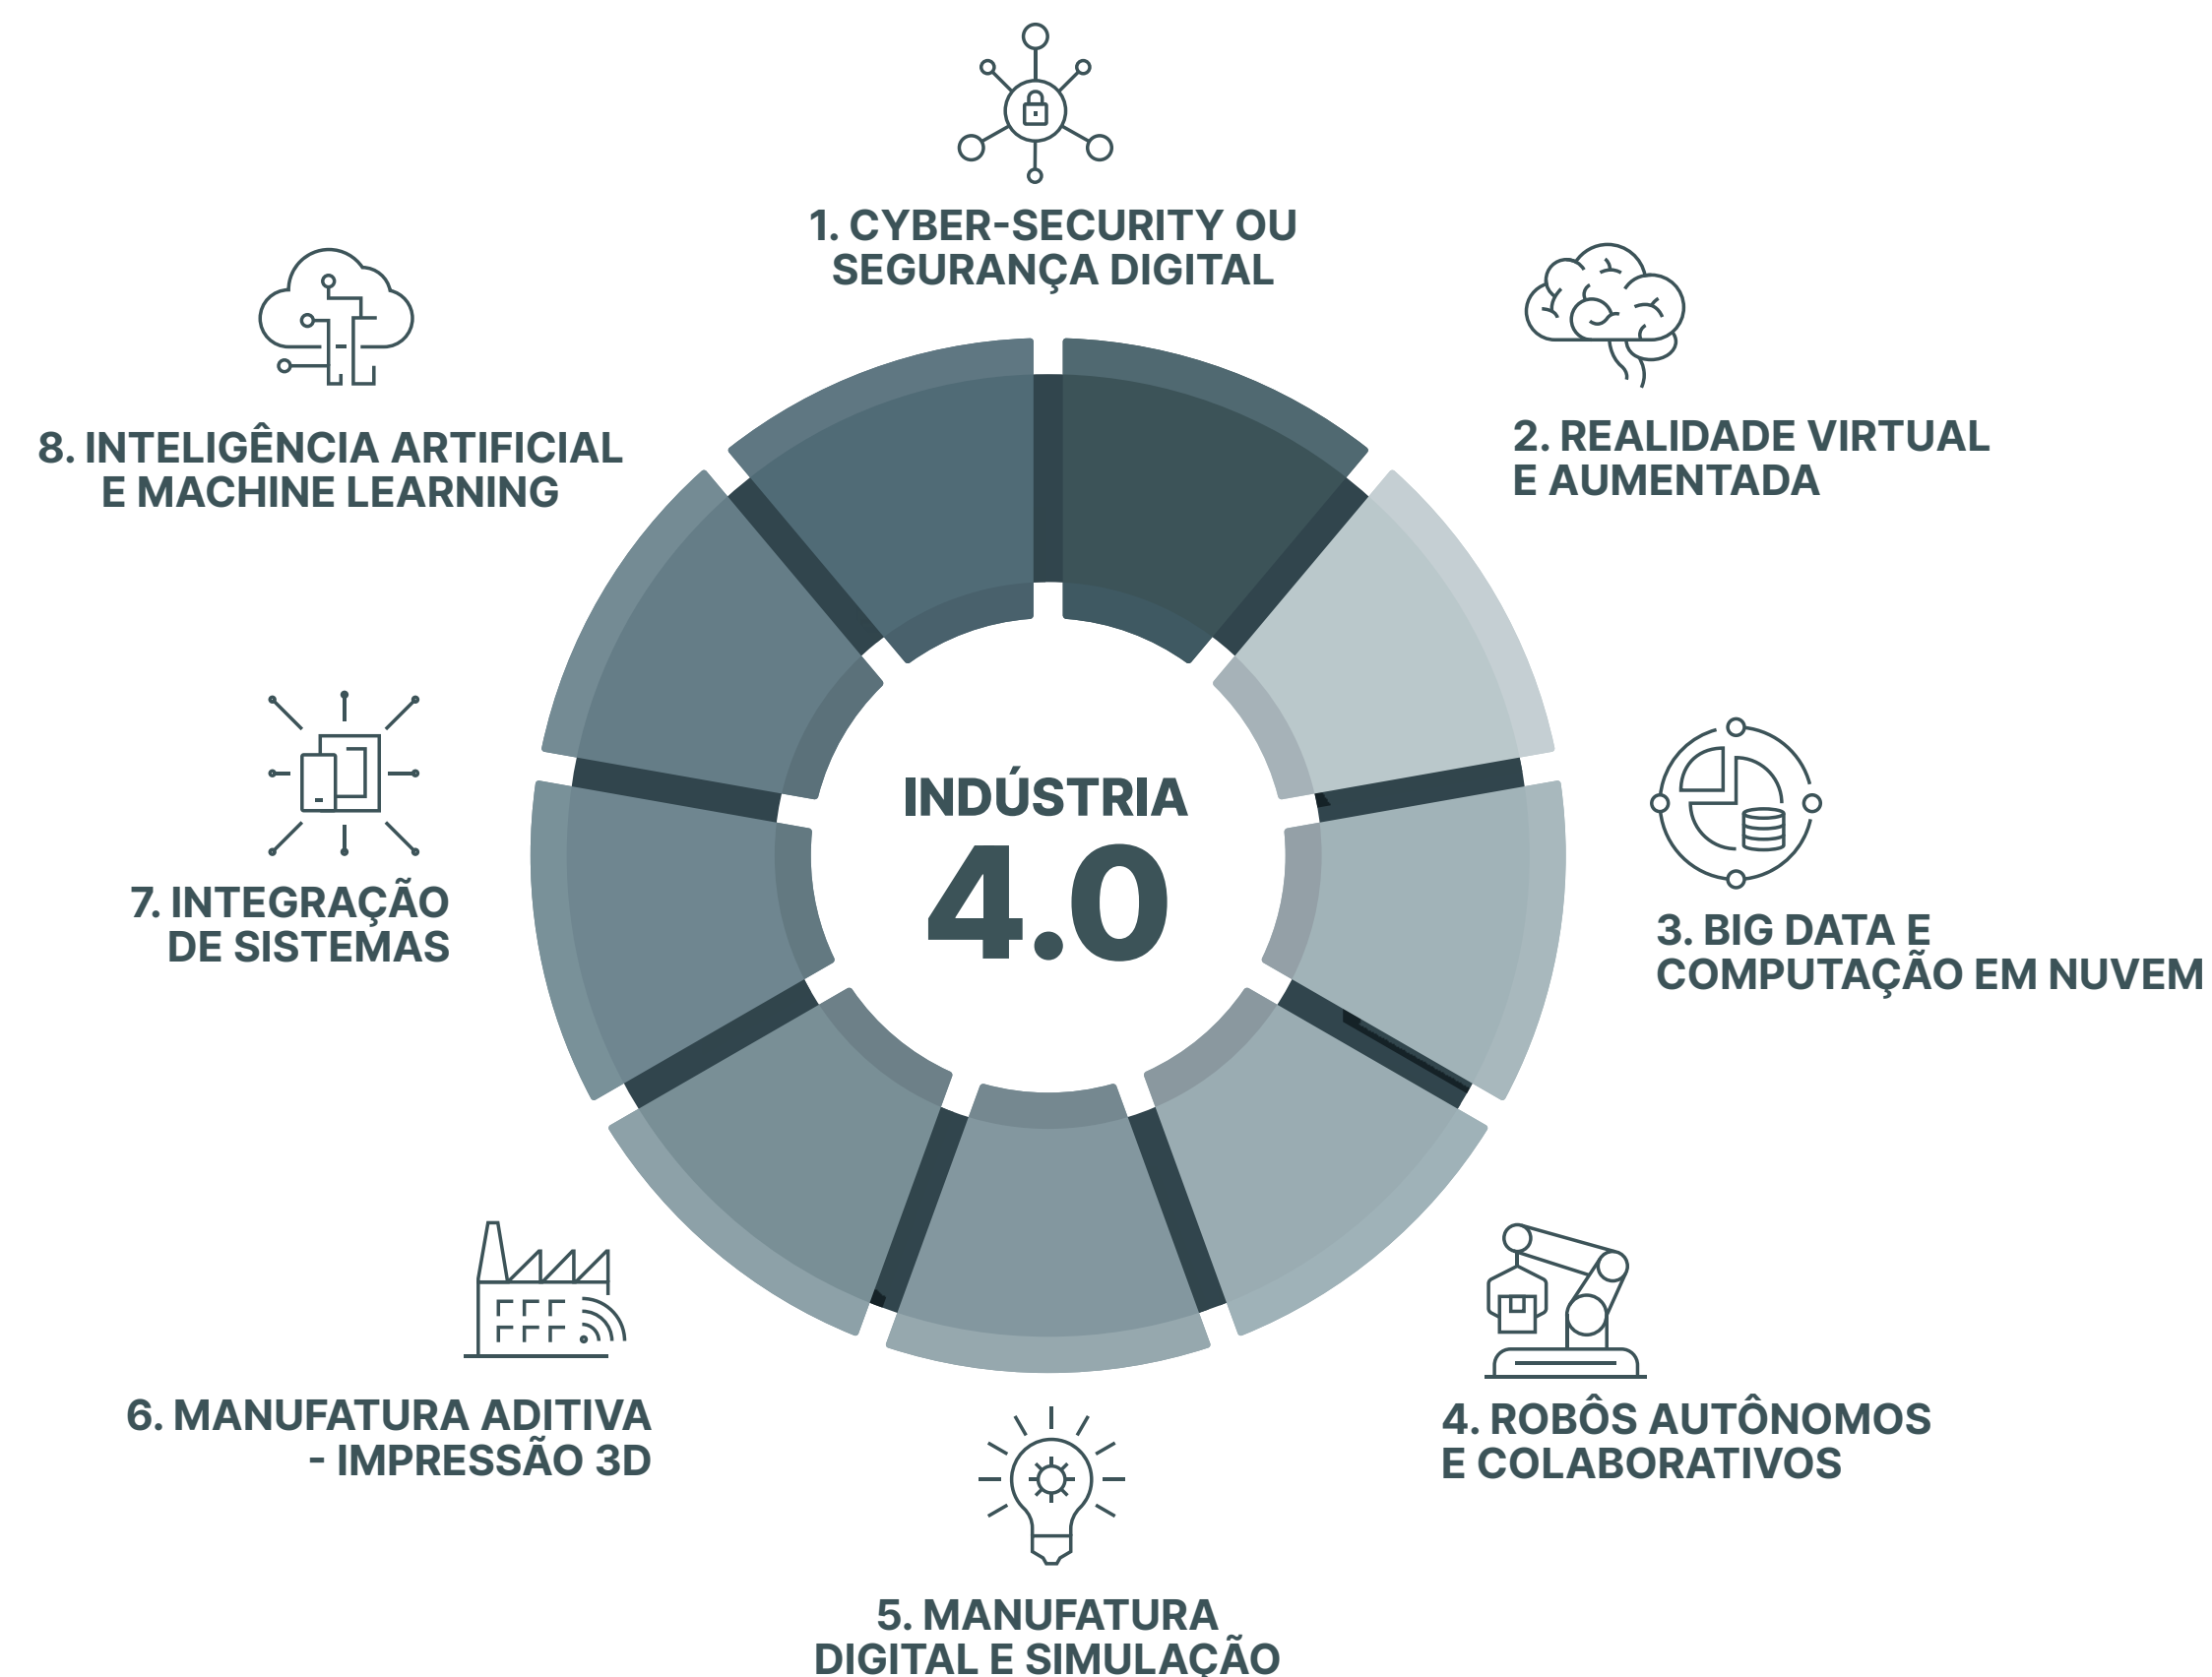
1. CYBER-SECURITY OU SEGURANÇA DIGITAL

8. INTELIGÊNCIA ARTIFICIAL E MACHINE LEARNING

2. REALIDADE VIRTUAL E AUMENTADA

INDÚSTRIA
4.0

7. INTEGRAÇÃO DE SISTEMAS

3. BIG DATA E COMPUTAÇÃO EM NUVEM

6. MANUFATURA ADITIVA - IMPRESSÃO 3D

4. ROBÔS AUTÔNOMOS E COLABORATIVOS

5. MANUFATURA DIGITAL E SIMULAÇÃO